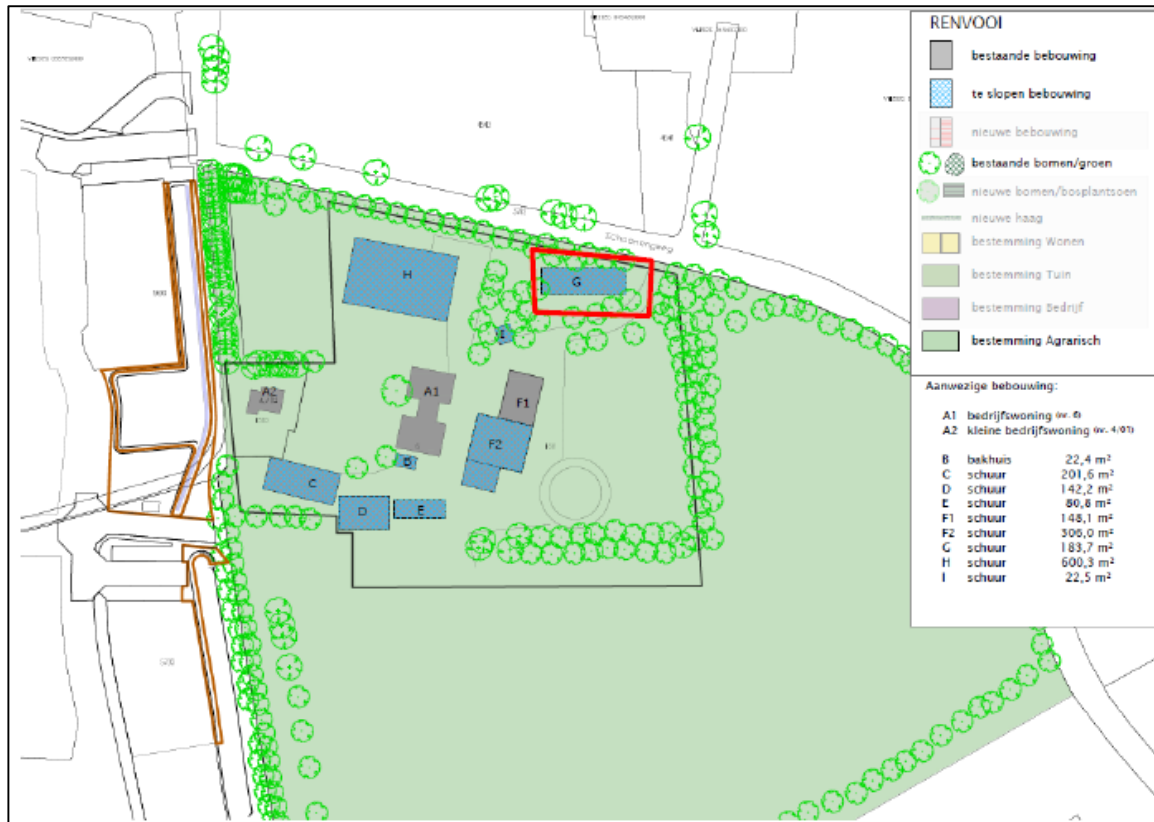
RENVOOI

bestaande bebouwing

te slopen bebouwing

nieuwe bebouwing

bestaande bomen/groen

nieuwe bomen/bosplantsoen

nieuwe haag

bestemming Wonen

bestemming Tuin

bestemming Bedrijf

bestemming Agrarisch

Aanwezige bebouwing:

A1 bedrijfswoning (nr. 6)
A2 kleine bedrijfswoning (nr. 4/01)

| | | |
|---|---|---|
| B | bakhuis | 22,4 m² |
| C | schuur | 201,6 m² |
| D | schuur | 142,2 m² |
| E | schuur | 80,8 m² |
| F1 | schuur | 148,1 m² |
| F2 | schuur | 306,0 m² |
| G | schuur | 183,7 m² |
| H | schuur | 600,3 m² |
| I | schuur | 22,5 m² |

H

G

I

A1

A2

F1

F2

B

C

D

E

Schoonengweg

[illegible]